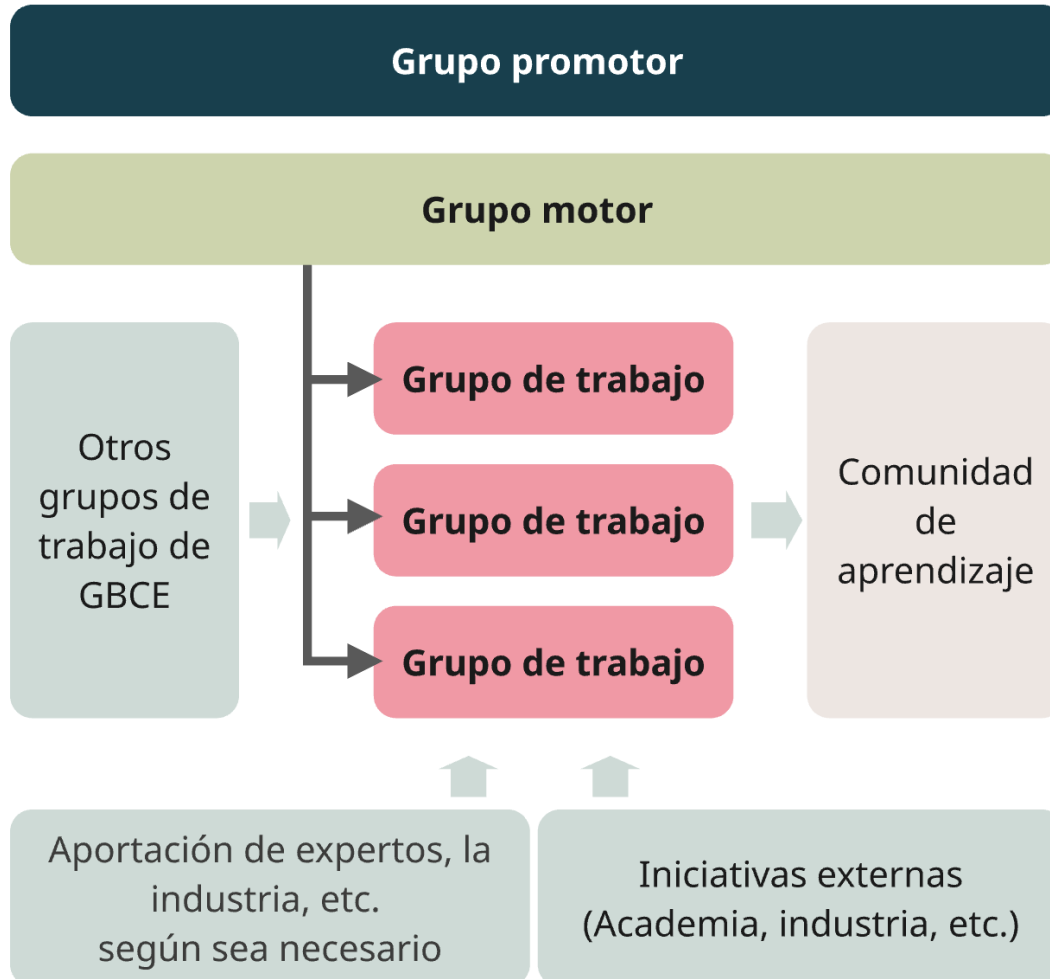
Grupo promotor

Grupo motor

Otros grupos de trabajo de GBCE

Grupo de trabajo

Grupo de trabajo

Grupo de trabajo

Comunidad de aprendizaje

Aportación de expertos, la industria, etc. según sea necesario

Iniciativas externas (Academia, industria, etc.)